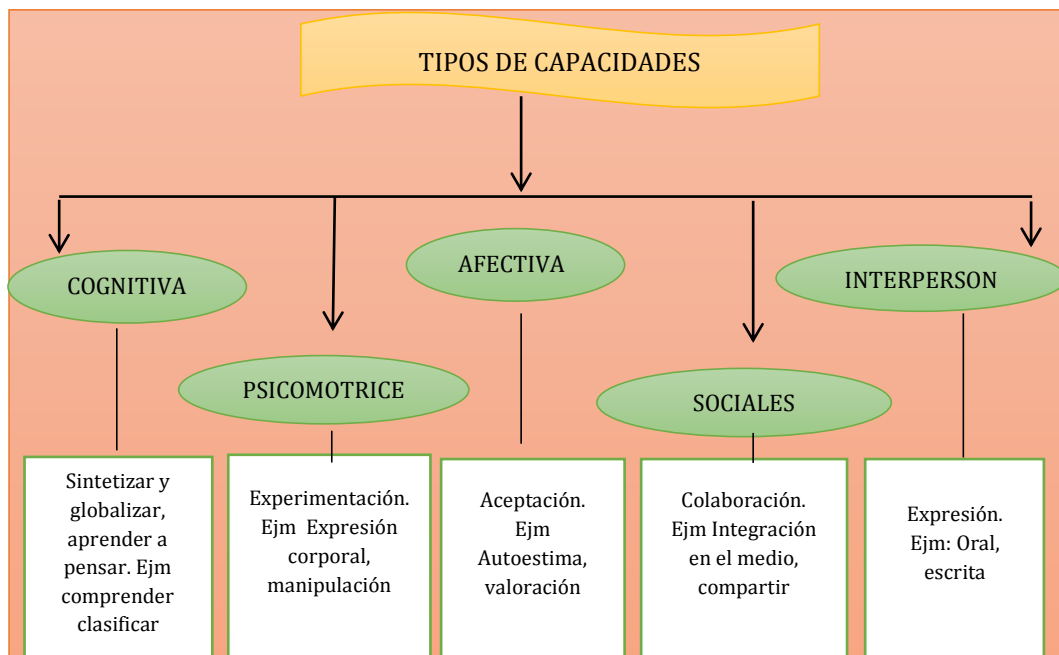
TIPOS DE CAPACIDADES

COGNITIVA

PSICOMOTRICE

AFECTIVA

SOCIALES

INTERPERSON

Sintetizar y globalizar, aprender a pensar. Ejm comprender clasificar

Experimentación. Ejm Expresión corporal, manipulación

Aceptación. Ejm Autoestima, valoración

Colaboración. Ejm Integración en el medio, compartir

Expresión. Ejm: Oral, escrita